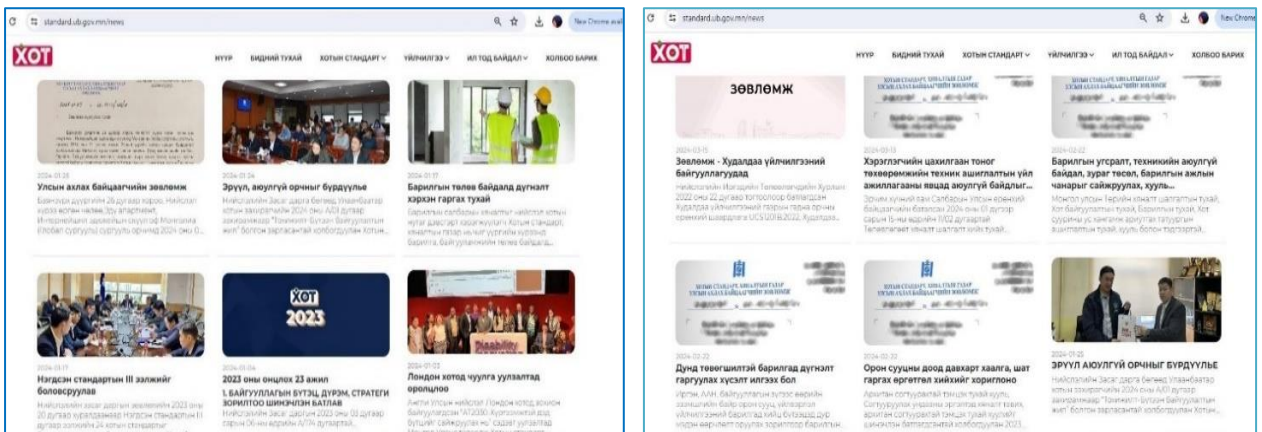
standard.ub.gov.mn/news

New Chrome

ХОТ

НҮҮР БИДНИЙ ТУХАЙ ХОТЫН СТАНДАРТ ҮЙЛЧИЛГЭЭ ИЛ ТОД БАЙДАЛ ХОЛБОО БАРИХ

2024-01-29
Улсын ахлах байцаагчийн зөвлөмж
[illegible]

2024-01-24
Эрүүл, аюулгүй орчныг бүрдүүлье
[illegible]

2024-01-17
Барилгын төлөв байдалд дүгнэлт хэрэгжүүлэх тухай
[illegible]

2024-01-17
Нэгдсэн стандартын III эмхэтгэл боловсруулав
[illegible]

ХОТ 2023

2024-01-04
2023 оны онцлох 23 ажил
1. БАЙГУУЛЛАГЫН БҮТЭЦ, ДҮРЭМ, СТРАТЕГИ ЗОРИЛТОО ШИНЭЧЛЭН БАТЛАВ
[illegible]

2024-01-02
Лондон хотод чуулга уулзалтад оролцлоо
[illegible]

standard.ub.gov.mn/news

New Chrome

ХОТ

НҮҮР БИДНИЙ ТУХАЙ ХОТЫН СТАНДАРТ ҮЙЛЧИЛГЭЭ ИЛ ТОД БАЙДАЛ ХОЛБОО БАРИХ

ЗӨВЛӨМЖ

2024-03-15
Зөвлөмж - Худалдаа үйлчилгээний байгууллагууд
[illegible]

2024-03-15
Хэрэглэгчийн цахилгаан тоног төхөөрөмжийн техник ашиглалтын үйл ажиллагааны явцад аюулгүй байдлыг...
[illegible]

2024-02-22
Барилгын угсралт, техникийн аюулгүй байдал, зураг төсөл, барилгын ажлын чанарыг сайжруулах, хууль...
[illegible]

2024-02-22
Дунд төвөгшилтэй барилгад дүгнэлт гаргуулах хүсэлт илгээх бол
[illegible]

2024-02-22
Орон сууцны доод давхарт хаалга, шат гаргах өргөтгөл хийхийг хориглоно
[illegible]

2024-01-25
ЭРҮҮЛ АЮУЛГҮЙ ОРЧНЫГ БҮРДҮҮЛЬЕ
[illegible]